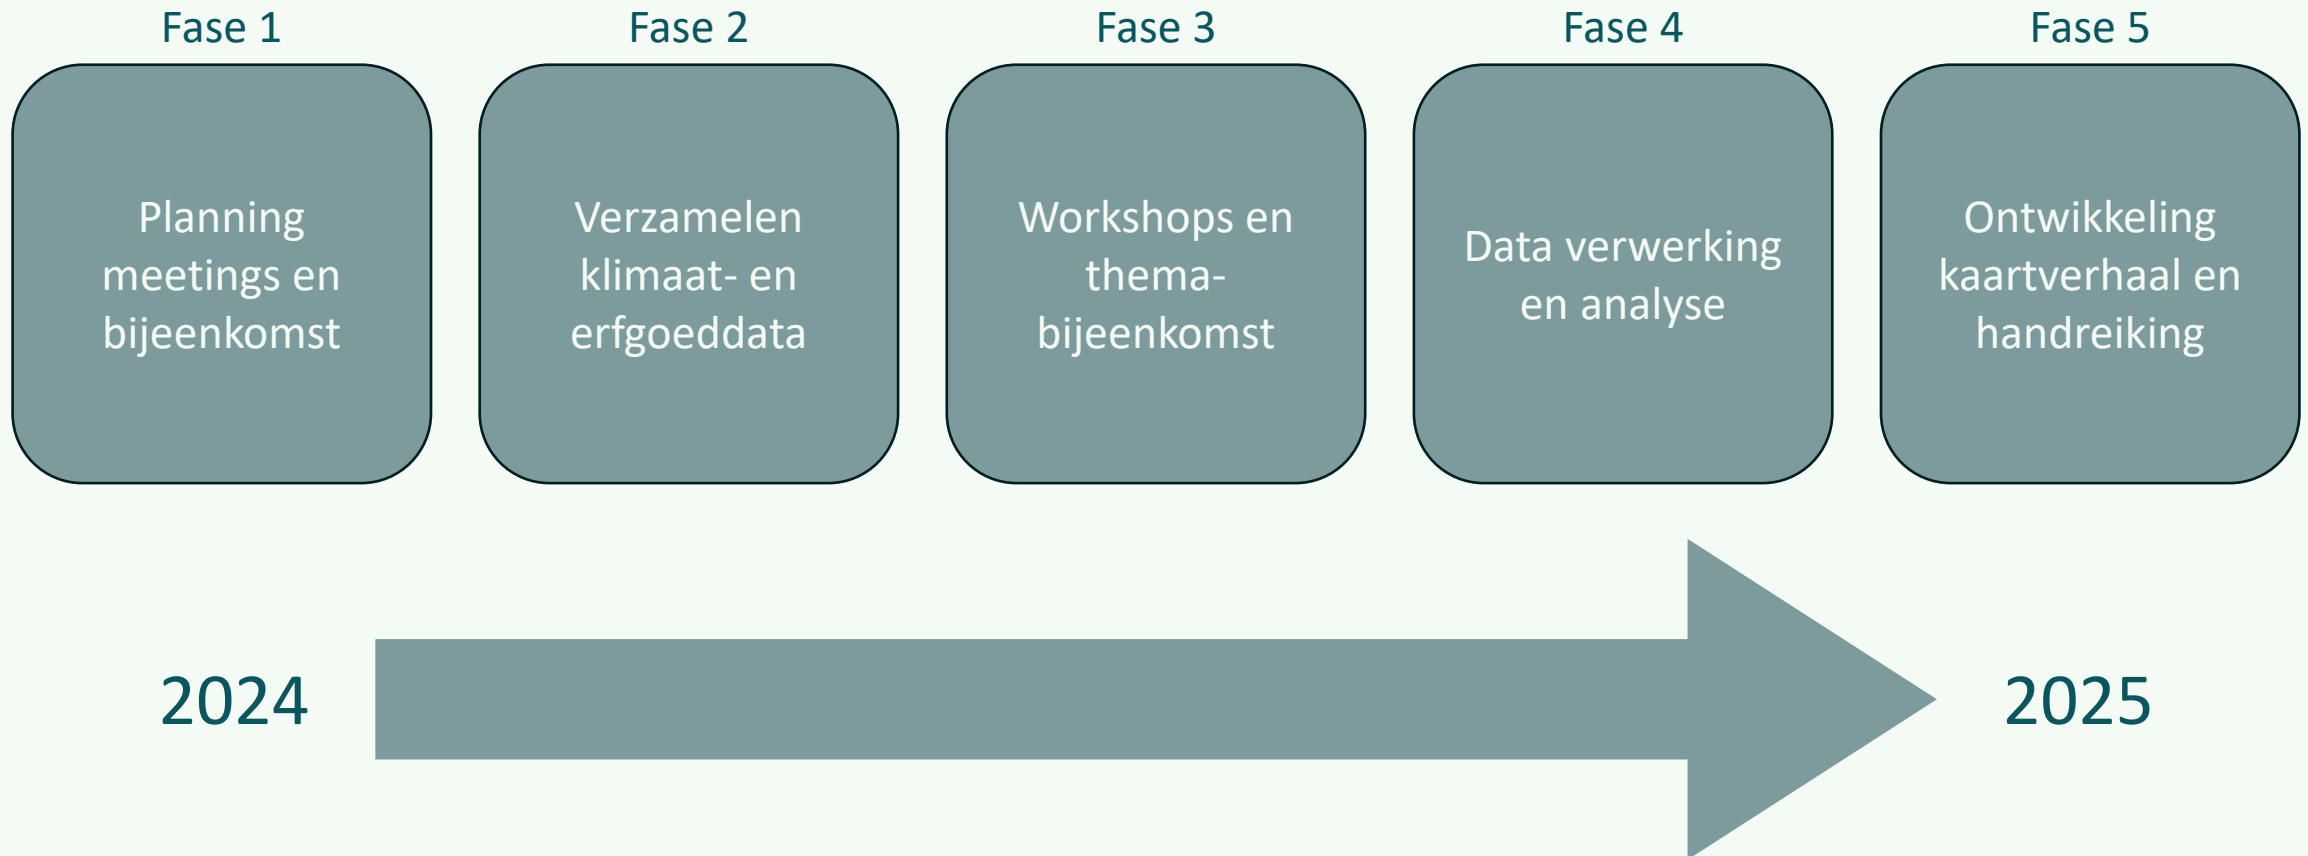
Fase 1

Planning meetings en bijeenkomst

Fase 2

Verzamelen klimaat- en erfgoeddata

Fase 3

Workshops en thema-bijeenkomst

Fase 4

Data verwerking en analyse

Fase 5

Ontwikkeling kaartverhaal en handreiking

2024

2025